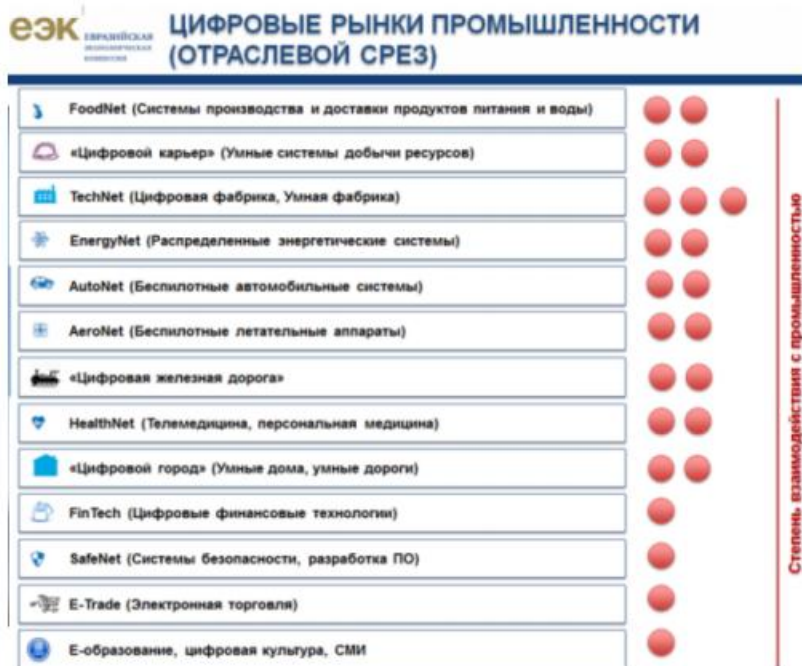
ЕЭК ЕВРАЗИЙСКАЯ ЭКОНОМИЧЕСКАЯ КОМИССИЯ

ЦИФРОВЫЕ РЫНКИ ПРОМЫШЛЕННОСТИ (ОТРАСЛЕВОЙ СРЕЗ)

FoodNet (Системы производства и доставки продуктов питания и воды)

«Цифровой карьер» (Умные системы добычи ресурсов)

TechNet (Цифровая фабрика, Умная фабрика)

EnergyNet (Распределенные энергетические системы)

AutoNet (Беспилотные автомобильные системы)

AeroNet (Беспилотные летательные аппараты)

«Цифровая железная дорога»

HealthNet (Телемедицина, персональная медицина)

«Цифровой город» (Умные дома, умные дороги)

FinTech (Цифровые финансовые технологии)

SafeNet (Системы безопасности, разработка ПО)

E-Trade (Электронная торговля)

Е-образование, цифровая культура, СМИ

Степень взаимодействия с промышленностью